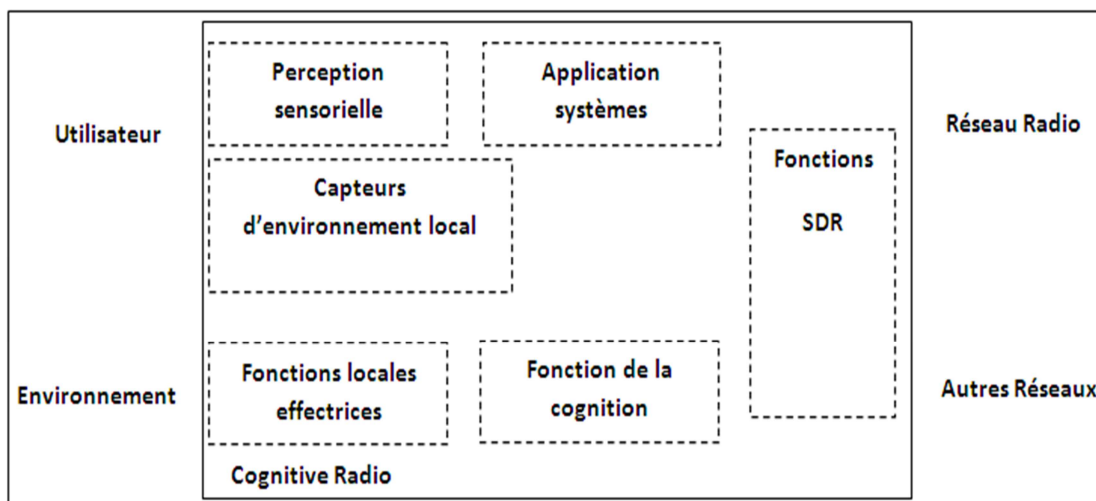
Utilisateur

Environnement

Perception sensorielle

Application systèmes

Capteurs d'environnement local

Fonctions SDR

Fonctions locales effectrices

Fonction de la cognition

Cognitive Radio

Réseau Radio

Autres Réseaux